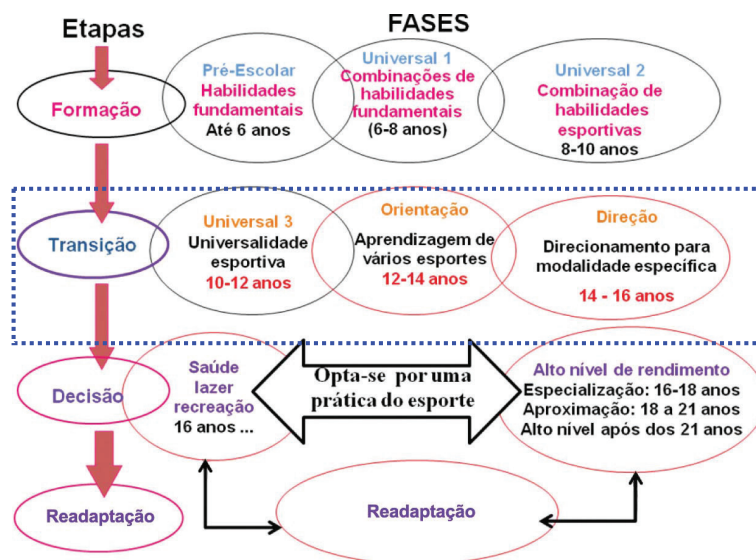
Etapas

FASES

Formação

Pré-Escolar
Habilidades fundamentais
Até 6 anos

Universal 1
Combinações de habilidades fundamentais
(6-8 anos)

Universal 2
Combinação de habilidades esportivas
8-10 anos

Transição

Universal 3
Universalidade esportiva
10-12 anos

Orientação
Aprendizagem de vários esportes
12-14 anos

Direção
Direcionamento para modalidade específica
14 - 16 anos

Decisão

Saúde
lazer
recreação
16 anos ...

Opta-se por uma prática do esporte

Alto nível de rendimento
Especialização: 16-18 anos
Aproximação: 18 a 21 anos
Alto nível após dos 21 anos

Readaptação

Readaptação